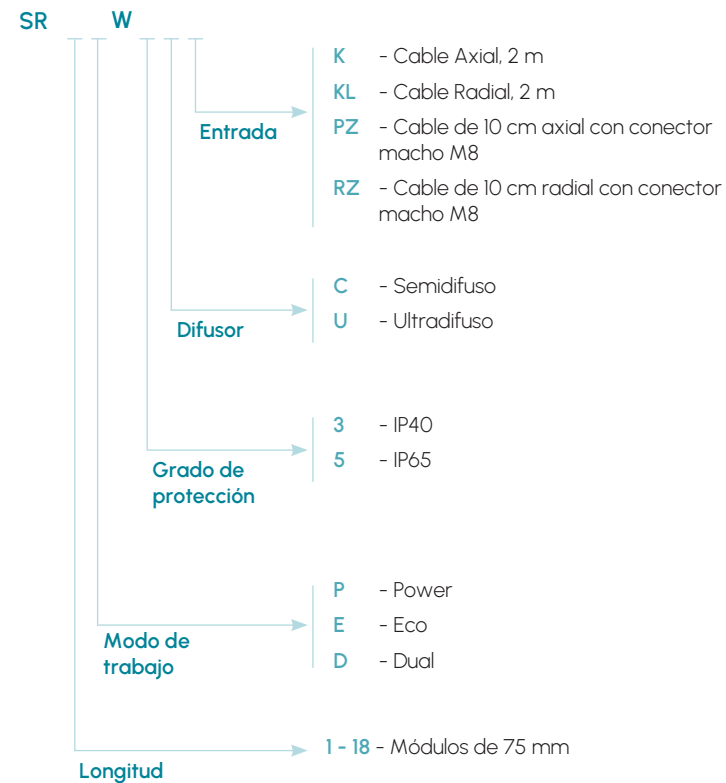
SR W

Entrada

K - Cable Axial, 2 m
KL - Cable Radial, 2 m
PZ - Cable de 10 cm axial con conector macho M8
RZ - Cable de 10 cm radial con conector macho M8

Difusor

C - Semidifuso
U - Ultradifuso

Grado de protección

3 - IP40
5 - IP65

Modo de trabajo

P - Power
E - Eco
D - Dual

Longitud

1 - 18 - Módulos de 75 mm